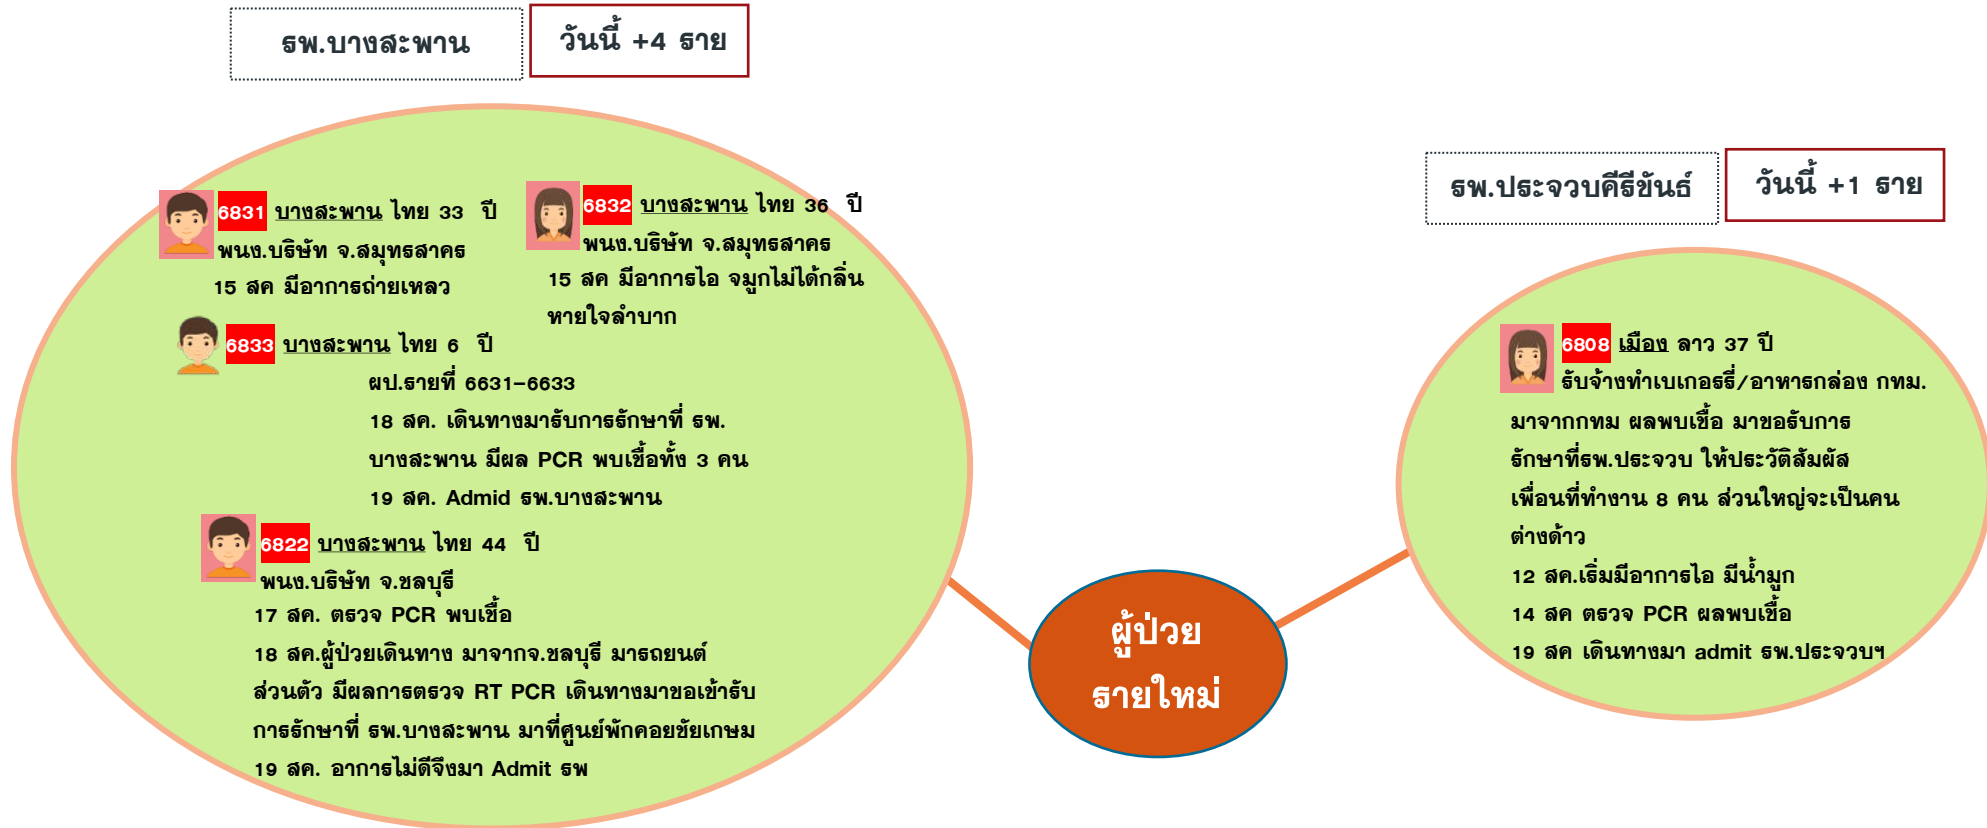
รพ.บางสะพาน

วันนี้ +4 ราย

6831 บางสะพาน ไทย 33 ปี
พนง.บริษัท จ.สมุทรสาคร
15 สค มีอาการถ่ายเหลว

6832 บางสะพาน ไทย 36 ปี
พนง.บริษัท จ.สมุทรสาคร
15 สค มีอาการไอ จมูกไม่ได้กลิ่น หายใจลำบาก

6833 บางสะพาน ไทย 6 ปี
ผป.รายที่ 6631-6633
18 สค. เดินทางมารับการรักษาที่ รพ. บางสะพาน มีผล PCR พบเชื้อทั้ง 3 คน
19 สค. Admid รพ.บางสะพาน

6822 บางสะพาน ไทย 44 ปี
พนง.บริษัท จ.ชลบุรี
17 สค. ตรวจ PCR พบเชื้อ
18 สค.ผู้ป่วยเดินทาง มาจากจ.ชลบุรี มารถยนต์ ส่วนตัว มีผลการตรวจ RT PCR เดินทางมาขอเข้ารับ การรักษาที่ รพ.บางสะพาน มาที่ศูนย์พักคอยชัยเกษม
19 สค. อาการไม่ดีจึงมา Admit รพ

ผู้ป่วย
รายใหม่

รพ.ประจวบคีรีขันธ์

วันนี้ +1 ราย

6808 เมือง ลาว 37 ปี
รับจ้างทำเบเกอรรี่/อาหารกล่อง กทม.
มาจากกทม ผลพบเชื้อ มาขอรับการ รักษาที่รพ.ประจวบ ให้ประวัติสัมผัส เพื่อนที่ทำงาน 8 คน ส่วนใหญ่จะเป็นคน ต่างด้าว
12 สค.เริ่มมีอาการไอ มีน้ำมูก
14 สค ตรวจ PCR ผลพบเชื้อ
19 สค เดินทางมา admit รพ.ประจวบฯ